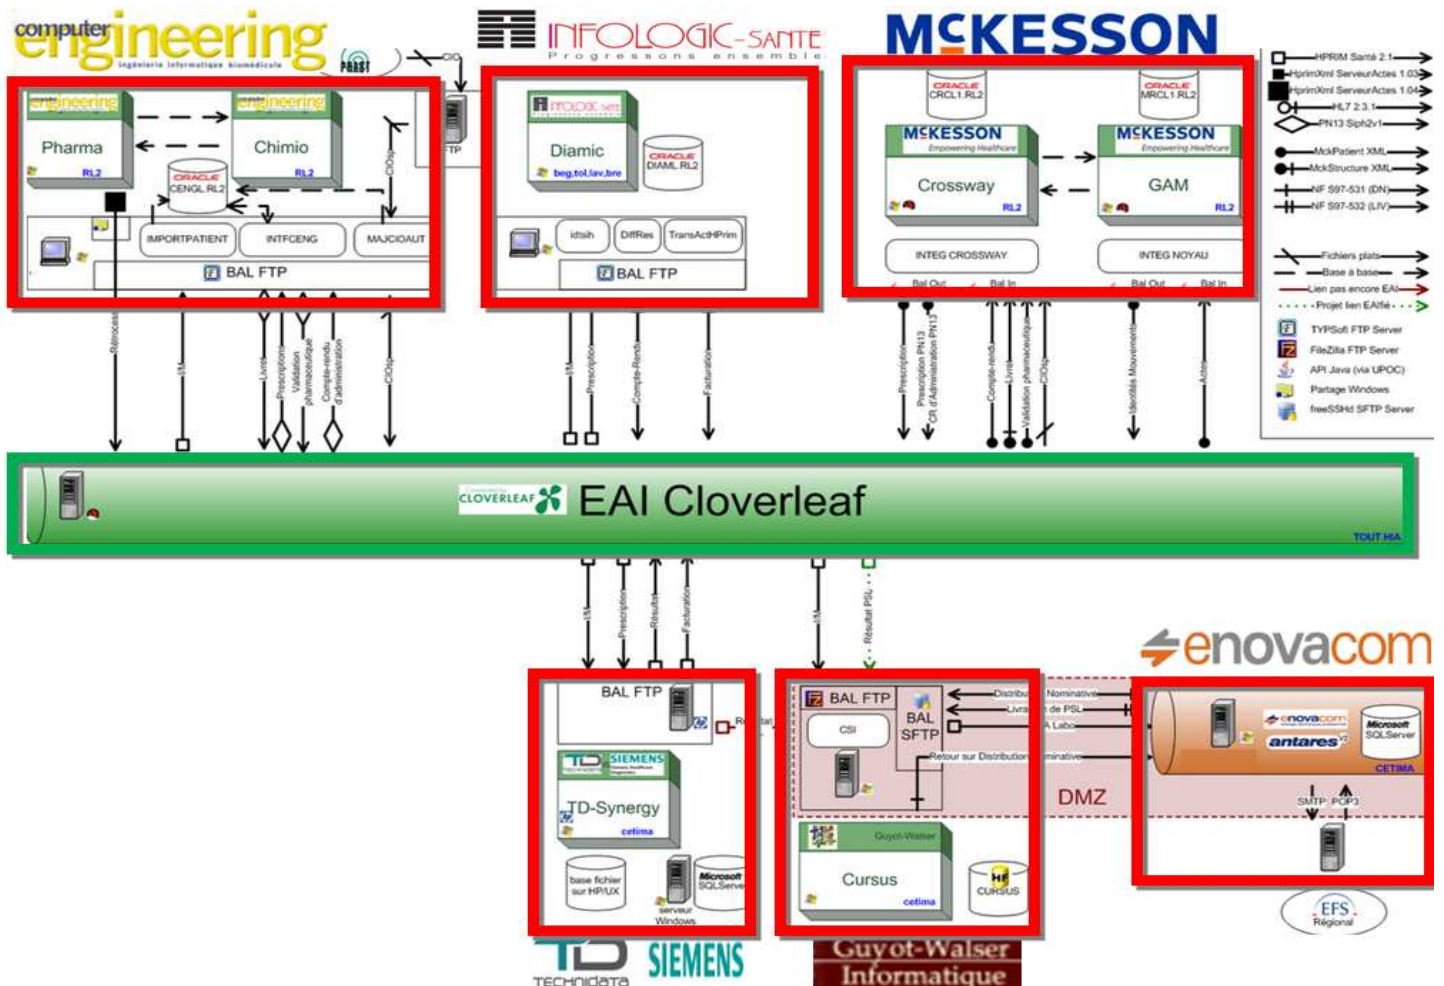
computer engineering
Ingénierie informatique biomédicale

INFOLOGIC-SANTE
Progressons ensemble

MCKESSON

engineering
Pharma
RL2

engineering
Chimio
RL2

ORACLE
CENGL RL2

IMPORTPATIENT
INTFCENG
MAJCIOAUT
BAL FTP

CIOsp
FTP

INFOLOGIC-santé
Diamic
beg,tol,lav,bre
ORACLE
DIAML RL2
idtsih
DiffRes
TransActHPrim
BAL FTP

ORACLE
CRCL1 RL2
ORACLE
MRCL1 RL2

MCKESSON
Empowering Healthcare
Crossway
RL2

MCKESSON
Empowering Healthcare
GAM
RL2

INTEG CROSSWAY
INTEG NOYAU
Bal Out
Bal In
Bal Out
Bal In

HPRIM Santé 2.1
HprimXml ServeurActes 1.03
HprimXml ServeurActes 1.04
HL7 2.3.1
PN13 Siph2v1
MckPatient XML
MckStructure XML
NF S97-531 (DN)
NF S97-532 (LIV)
Fichiers plats
Base à base
Lien pas encore EAI
Projet lien EAI
TYPSoft FTP Server
FileZilla FTP Server
API Java (via UPOC)
Partage Windows
freeSSHd SFTP Server

Rétrocess
I/M
Livrais
Prescription
Validation pharmaceutique
Compte-rendu d'administration
CIOsp
I/M
Prescription
Compte-Rendu
Facturation
Prescription
Prescription PN13
CR d'Administration PN13
Compte-rendu
Livrais
Validation pharmaceutique
CIOsp
Identités Mouvements
Actes

CLOVERLEAF
EAI Cloverleaf
TOUT HIA

I/M
Prescription
Résultats
Facturation
I/M
Résultat PSL

enovacom

BAL FTP
Ré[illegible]tat
TD SIEMENS
TD-Synergy
cetima
base fichier sur HP/UX
Microsoft SQLServer
serveur Windows

BAL FTP
CSI
BAL SFTP
Distribu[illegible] Nominative
Livra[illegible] de PSL
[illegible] Labo
Retour sur Distribution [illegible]minative
Guyot-Walser
Cursus
cetima
HF CURSUS
DMZ

enovacom
antares
Microsoft SQLServer
CETIMA
SMTP POP3

EFS Régional

TECHNIDATA
SIEMENS
Guyot-Walser Informatique